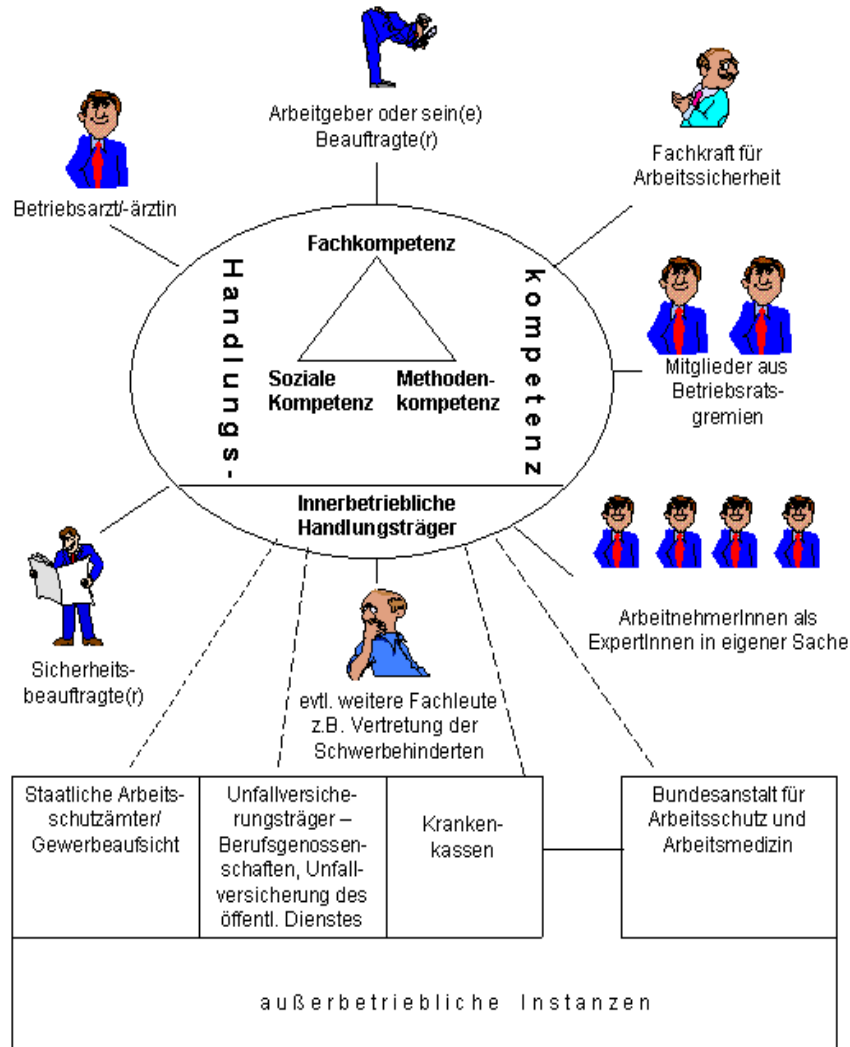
Arbeitgeber oder sein(e) Beauftragte(r)

Betriebsarzt/-ärztin

Fachkraft für Arbeitssicherheit

Handlungs-

kompetenz

Fachkompetenz

Soziale Kompetenz

Methodenkompetenz

Mitglieder aus Betriebsratsgremien

Innerbetriebliche Handlungsträger

ArbeitnehmerInnen als ExpertInnen in eigener Sache

Sicherheitsbeauftragte(r)

evtl. weitere Fachleute z.B. Vertretung der Schwerbehinderten

Staatliche Arbeitsschutzämter/ Gewerbeaufsicht

Unfallversicherungsträger – Berufsgenossenschaften, Unfallversicherung des öffentl. Dienstes

Krankenkassen

Bundesanstalt für Arbeitsschutz und Arbeitsmedizin

außerbetriebliche Instanzen